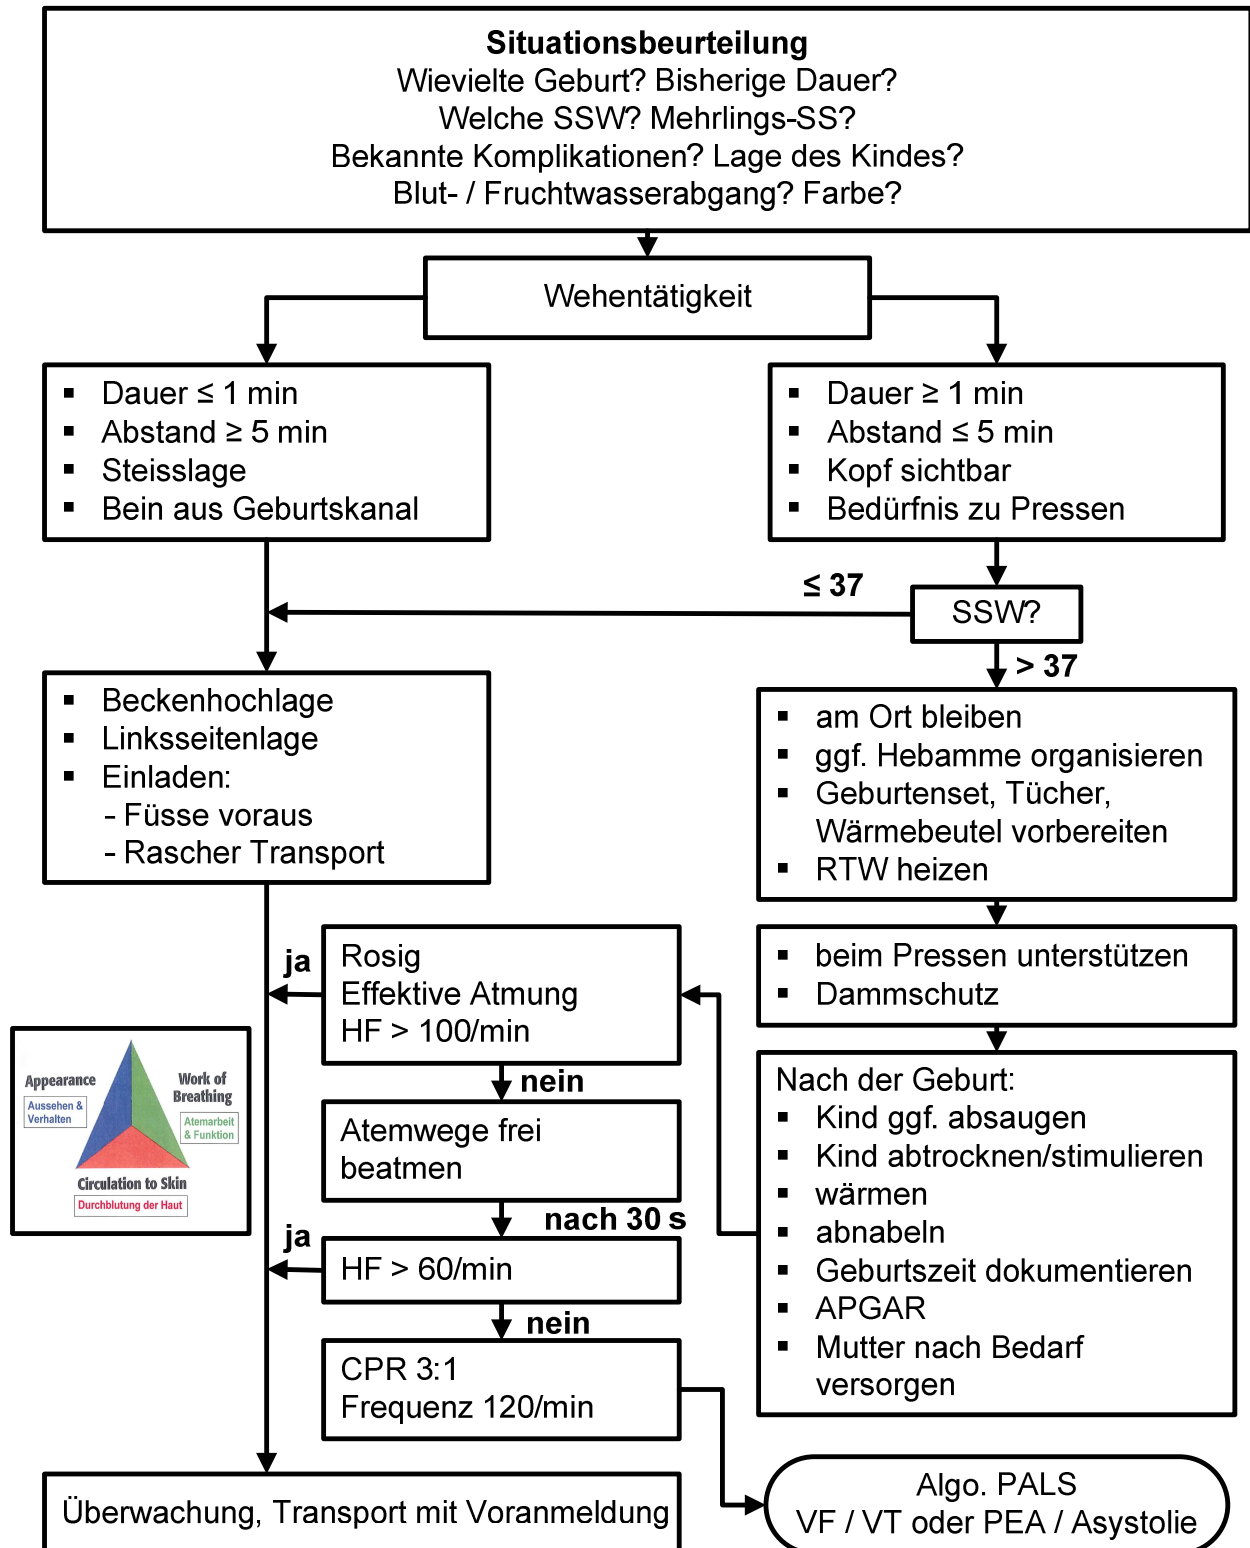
**Situationsbeurteilung**
Wievielte Geburt? Bisherige Dauer?
Welche SSW? Mehrlings-SS?
Bekannte Komplikationen? Lage des Kindes?
Blut- / Fruchtwasserabgang? Farbe?

Wehentätigkeit

- Dauer ≤ 1 min
- Abstand ≥ 5 min
- Steisslage
- Bein aus Geburtskanal

- Dauer ≥ 1 min
- Abstand ≤ 5 min
- Kopf sichtbar
- Bedürfnis zu Pressen

≤ 37

SSW?

> 37

- Beckenhochlage
- Linksseitenlage
- Einladen:
 - Füsse voraus
 - Rascher Transport

- am Ort bleiben
- ggf. Hebamme organisieren
- Geburtenset, Tücher, Wärmebeutel vorbereiten
- RTW heizen

ja

Rosig
Effektive Atmung
HF > 100/min

- beim Pressen unterstützen
- Dammschutz

Appearance
Aussehen & Verhalten
Work of Breathing
Atemarbeit & Funktion
Circulation to Skin
Durchblutung der Haut

nein

Atemwege frei
beatmen

Nach der Geburt:
- Kind ggf. absaugen
- Kind abtrocknen/stimulieren
- wärmen
- abnabeln
- Geburtszeit dokumentieren
- APGAR
- Mutter nach Bedarf versorgen

nach 30 s

ja

HF > 60/min

nein

CPR 3:1
Frequenz 120/min

Überwachung, Transport mit Voranmeldung

Algo. PALS
VF / VT oder PEA / Asystolie